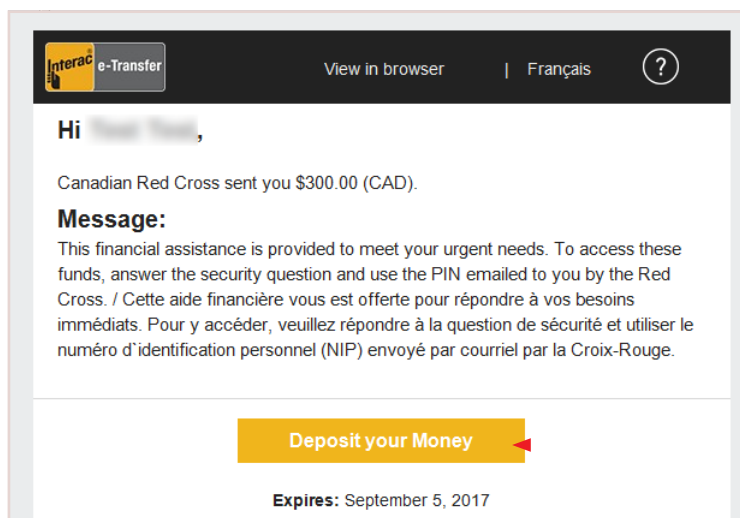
Interac® e-Transfer

View in browser | Français ?

Hi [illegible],

Canadian Red Cross sent you $300.00 (CAD).

Message:
This financial assistance is provided to meet your urgent needs. To access these funds, answer the security question and use the PIN emailed to you by the Red Cross. / Cette aide financière vous est offerte pour répondre à vos besoins immédiats. Pour y accéder, veuillez répondre à la question de sécurité et utiliser le numéro d`identification personnel (NIP) envoyé par courriel par la Croix-Rouge.

Deposit your Money

Expires: September 5, 2017